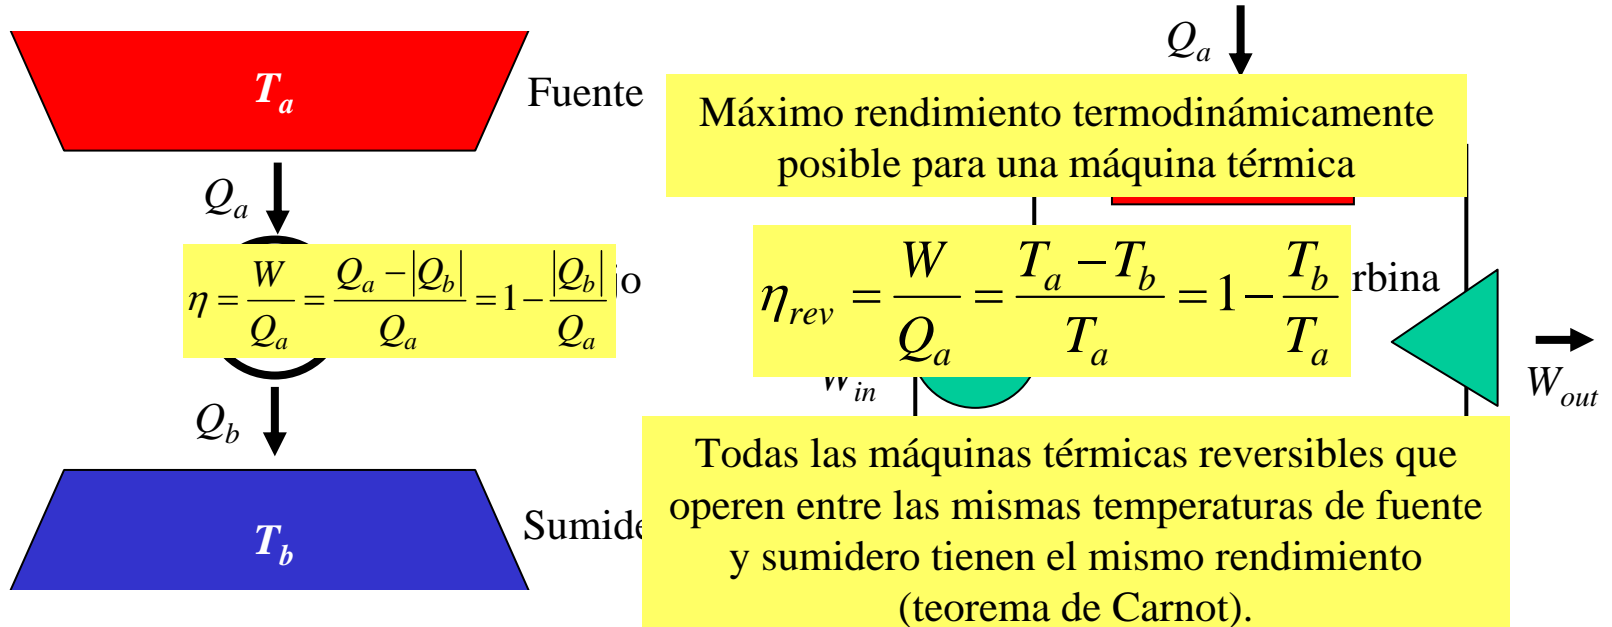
$T_a$

Fuente

$Q_a$

$\eta = \frac{W}{Q_a} = \frac{Q_a - |Q_b|}{Q_a} = 1 - \frac{|Q_b|}{Q_a}$

o

$Q_b$

$T_b$

Sumide

$Q_a$

Máximo rendimiento termodinámicamente posible para una máquina térmica

$\eta_{rev} = \frac{W}{Q_a} = \frac{T_a - T_b}{T_a} = 1 - \frac{T_b}{T_a}$

rbina

$W_{in}$

$W_{out}$

Todas las máquinas térmicas reversibles que operen entre las mismas temperaturas de fuente y sumidero tienen el mismo rendimiento (teorema de Carnot).